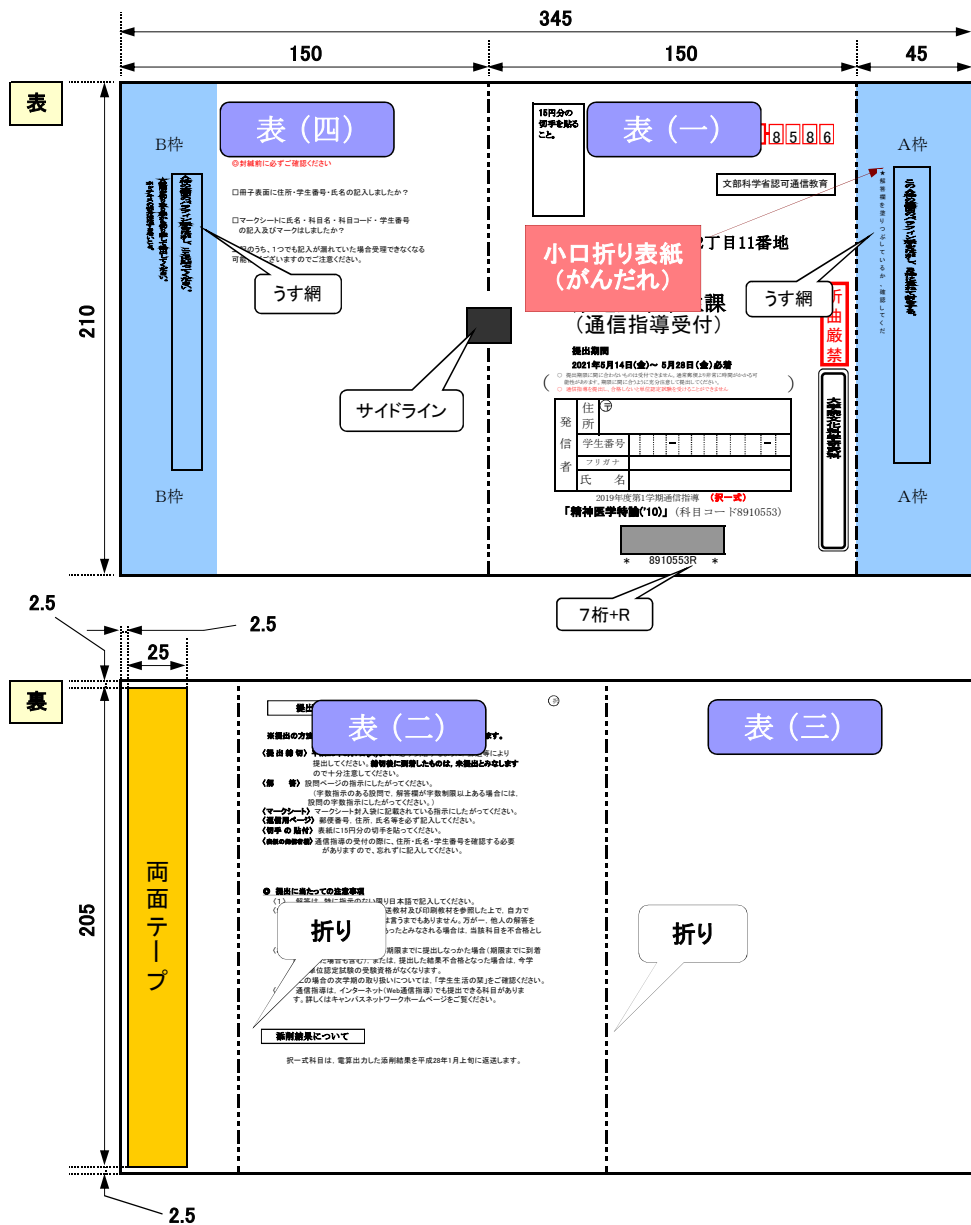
345

150

150

45

表

B枠

表（四）

◎封緘前に必ずご確認ください

□冊子表面に住所・学生番号・氏名の記入しましたか？

□マークシートに氏名・科目名・科目コード・学生番号の記入及びマークはしましたか？

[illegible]のうち、1つでも記入が漏れていた場合受理できなくなる可能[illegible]ございますのでご注意ください。

うす網

B枠

210

サイドライン

15円分の切手を貼ること。

表（一）

8586

文部科学省認可通信教育

小口折り表紙（がんだれ）

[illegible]丁目11番地

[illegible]課

（通信指導受付）

提出期間

2021年5月14日(金)～ 5月28日(金)必着

発信者

住所 〒

学生番号

フリガナ

氏　名

2019年度第1学期通信指導　（択一式）

「精神医学特論('10)」（科目コード8910553）

＊　8910553R　＊

7桁+R

A枠

うす網

折曲厳禁

A枠

2.5

2.5

25

裏

両面テープ

205

2.5

表（二）

表（三）

折り

折り

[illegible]

※提出の方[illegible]

〈提 出 期 切〉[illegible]により提出してください。締切後に到着したものは、未提出とみなしますので十分注意してください。

〈解　　答〉設問ページの指示にしたがってください。（字数指示のある設問で、解答欄が字数制限以上ある場合には、設問の字数指示にしたがってください。）

〈マークシート〉マークシート封入袋に記載されている指示にしたがってください。

〈通信用ページ〉郵便番号、住所、氏名等を必ず記入してください。

〈切手 の 貼付〉表紙に15円分の切手を貼ってください。

〈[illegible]〉通信指導の受付の際に、住所・氏名・学生番号を確認する必要がありますので、忘れずに記入してください。

❷ 提出に当たっての注意事項

（1）解答は、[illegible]日本語で記入してください。

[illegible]

添削結果について

択一式科目は、電算出力した添削結果を平成28年1月上旬に返送します。